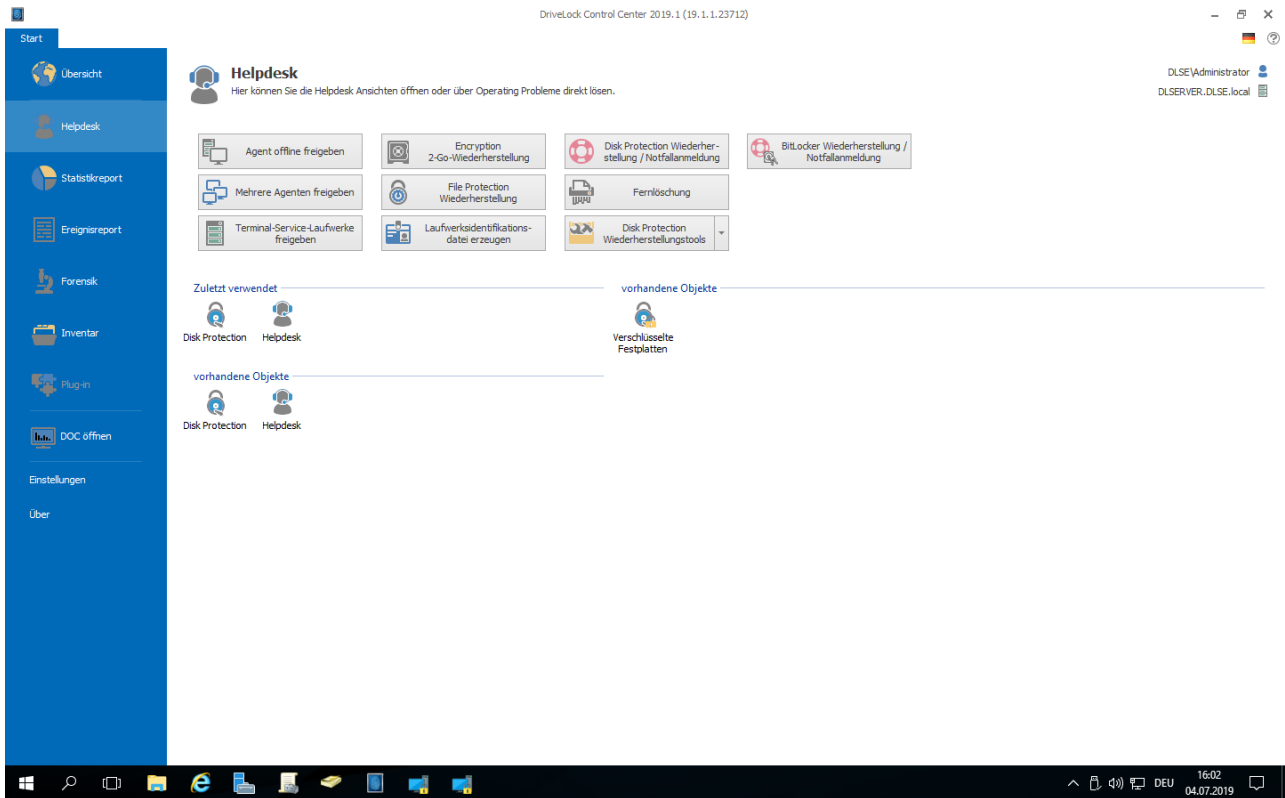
DriveLock Control Center 2019.1 (19.1.1.23712)

Start

Übersicht

Helpdesk

Statistikreport

Ereignisreport

Forensik

Inventar

Plug-in

DOC öffnen

Einstellungen

Über

Helpdesk
Hier können Sie die Helpdesk Ansichten öffnen oder über Operating Probleme direkt lösen.

DLSE\Administrator
DLSERVER.DLSE.local

Agent offline freigeben

Encryption 2-Go-Wiederherstellung

Disk Protection Wiederherstellung / Notfallanmeldung

BitLocker Wiederherstellung / Notfallanmeldung

Mehrere Agenten freigeben

File Protection Wiederherstellung

Fernlöschung

Terminal-Service-Laufwerke freigeben

Laufwerksidentifikationsdatei erzeugen

Disk Protection Wiederherstellungstools

Zuletzt verwendet

Disk Protection

Helpdesk

vorhandene Objekte

Verschlüsselte Festplatten

vorhandene Objekte

Disk Protection

Helpdesk

DEU 16:02 04.07.2019